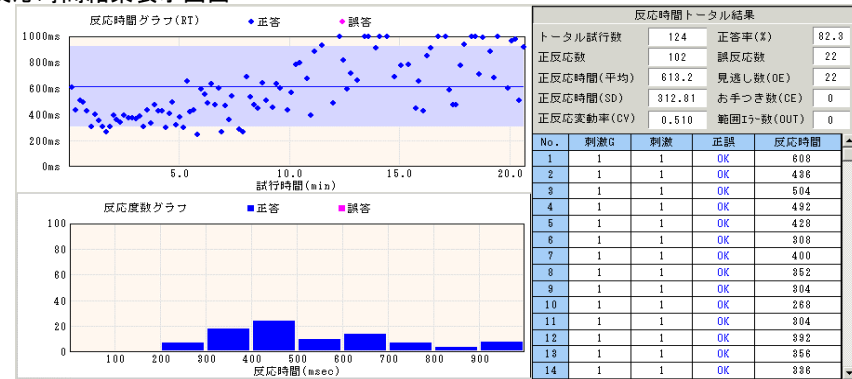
反応時間結果表示画面

反応時間グラフ(RT) ◆正答 ◆誤答

1000ms
800ms
600ms
400ms
200ms
0ms

5.0 10.0 15.0 20.0
試行時間(min)

反応度数グラフ ■正答 ■誤答

100
80
60
40
20
0

100 200 300 400 500 600 700 800 900
反応時間(msec)

反応時間トータル結果

| トータル試行数 | 124 | 正答率(%) | 82.3 |
|---|---|---|---|
| 正反応数 | 102 | 誤反応数 | 22 |
| 正反応時間(平均) | 613.2 | 見逃し数(OE) | 22 |
| 正反応時間(SD) | 312.81 | お手つき数(CE) | 0 |
| 正反応変動率(CV) | 0.510 | 範囲エラー数(OUT) | 0 |

| No. | 刺激G | 刺激 | 正誤 | 反応時間 |
|---|---|---|---|---|
| 1 | 1 | 1 | OK | 608 |
| 2 | 1 | 1 | OK | 436 |
| 3 | 1 | 1 | OK | 504 |
| 4 | 1 | 1 | OK | 492 |
| 5 | 1 | 1 | OK | 428 |
| 6 | 1 | 1 | OK | 308 |
| 7 | 1 | 1 | OK | 400 |
| 8 | 1 | 1 | OK | 352 |
| 9 | 1 | 1 | OK | 304 |
| 10 | 1 | 1 | OK | 268 |
| 11 | 1 | 1 | OK | 304 |
| 12 | 1 | 1 | OK | 392 |
| 13 | 1 | 1 | OK | 356 |
| 14 | 1 | 1 | OK | 336 |